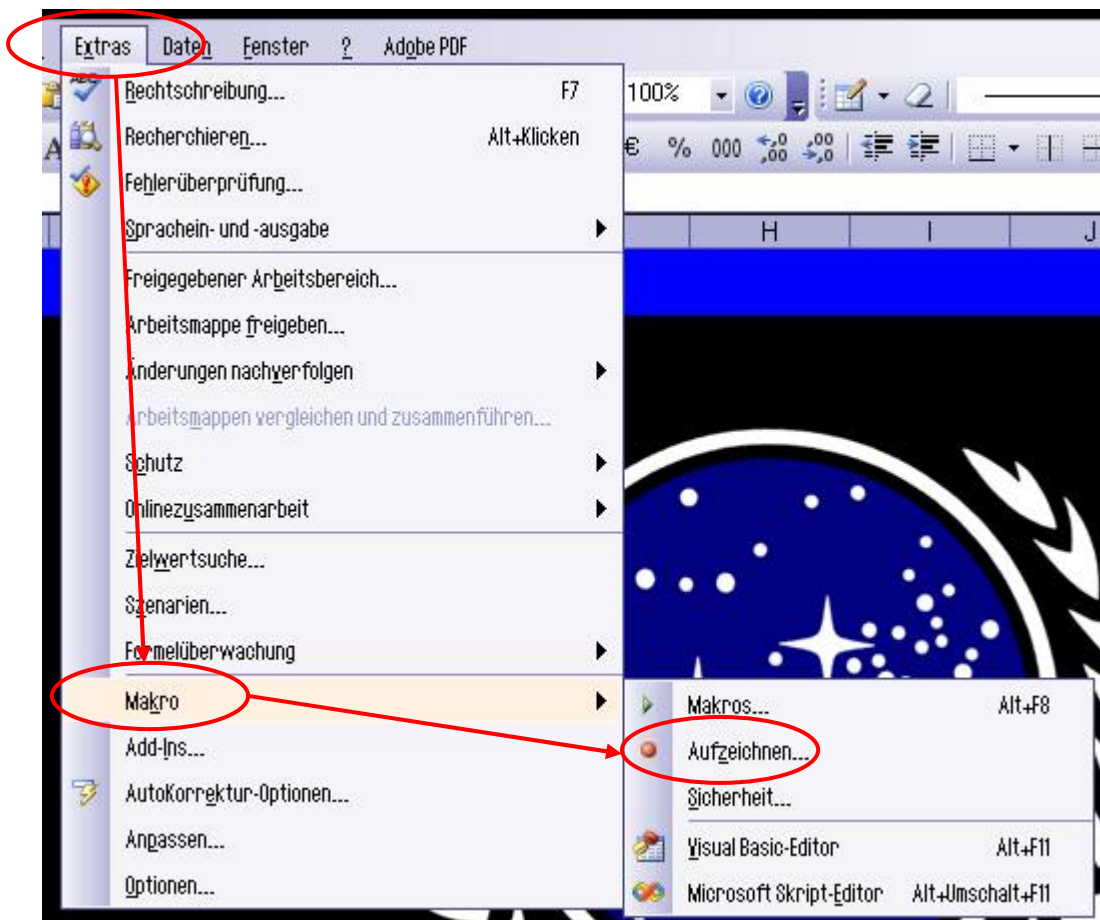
Extras Daten Fenster ? Adobe PDF

Rechtschreibung... F7
Recherchieren... Alt+Klicken
Fehlerüberprüfung...
Sprachein- und -ausgabe
Freigegebener Arbeitsbereich...
Arbeitsmappe freigeben...
Änderungen nachverfolgen
Arbeitsmappen vergleichen und zusammenführen...
Schutz
Onlinezusammenarbeit
Zielwertsuche...
Szenarien...
Formelüberwachung
Makro
Add-Ins...
AutoKorrektur-Optionen...
Anpassen...
Optionen...

100%
€ % 000
H I J

Makros... Alt+F8
Aufzeichnen...
Sicherheit...
Visual Basic-Editor Alt+F11
Microsoft Skript-Editor Alt+Umschalt+F11